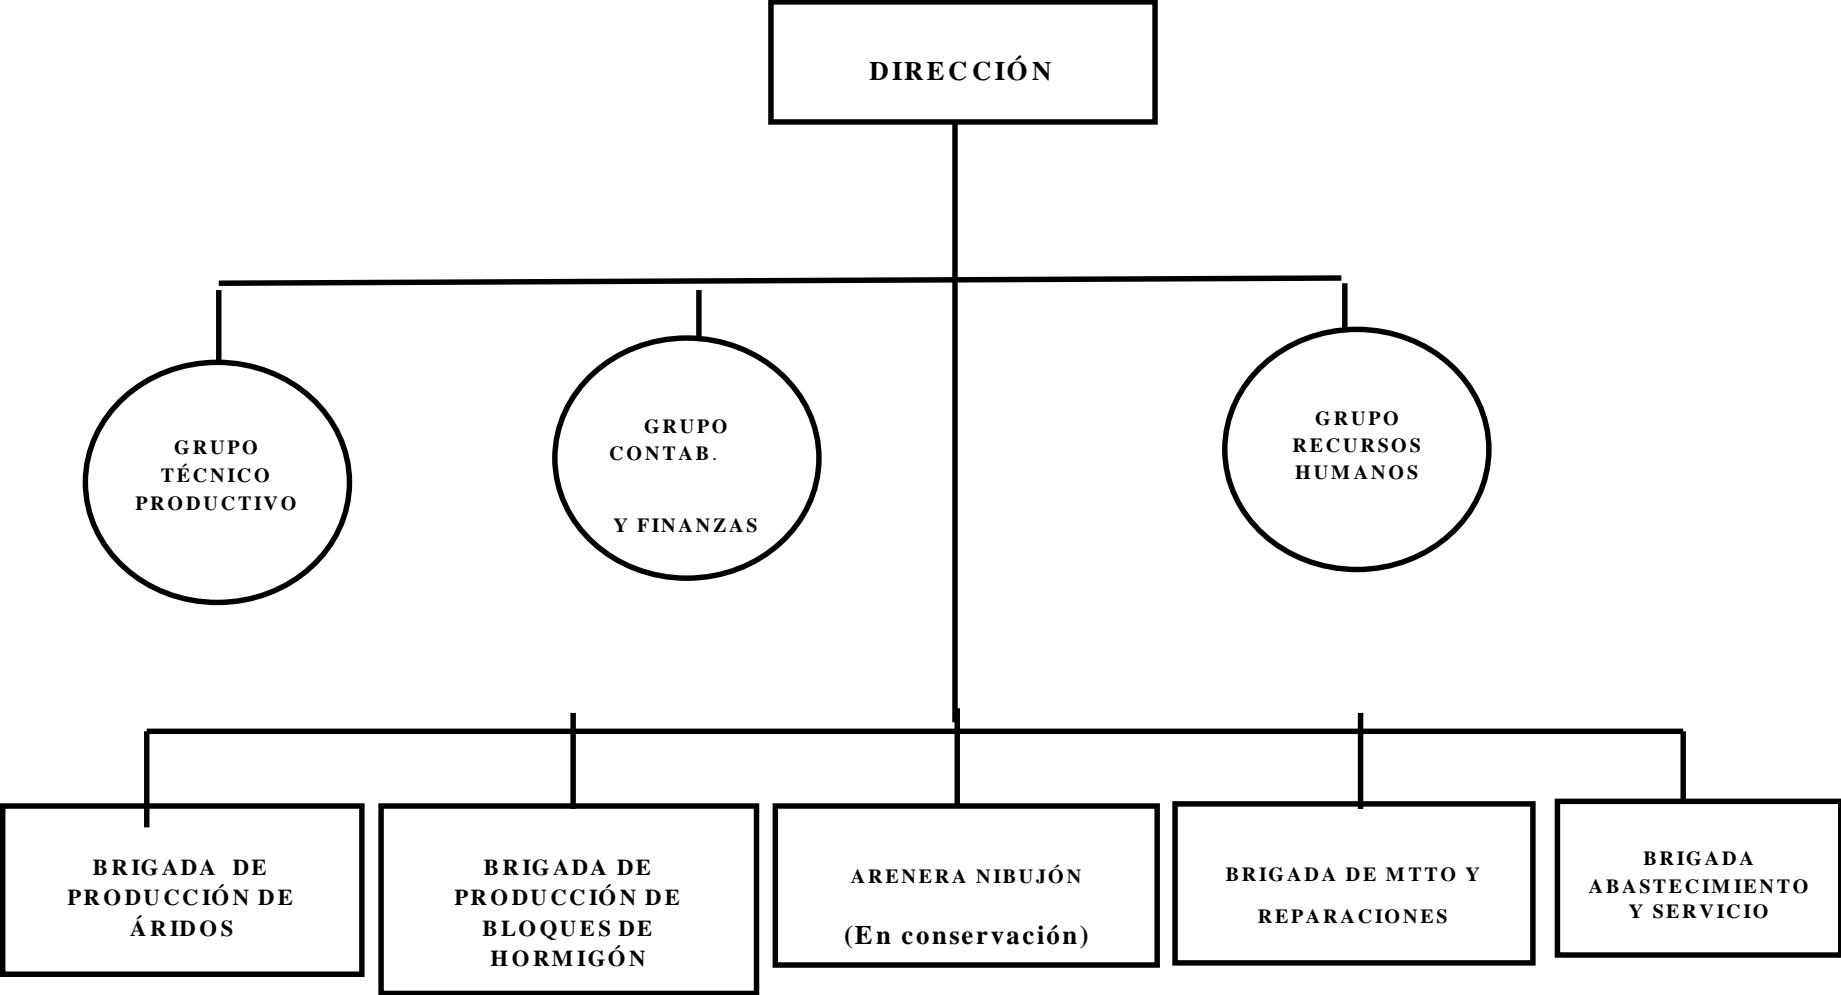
DIRECCIÓN

GRUPO TÉCNICO PRODUCTIVO

GRUPO CONTAB.

Y FINANZAS

GRUPO RECURSOS HUMANOS

BRIGADA DE PRODUCCIÓN DE ÁRIDOS

BRIGADA DE PRODUCCIÓN DE BLOQUES DE HORMIGÓN

ARENERA NIBUJÓN

(En conservación)

BRIGADA DE MTTO Y

REPARACIONES

BRIGADA ABASTECIMIENTO Y SERVICIO